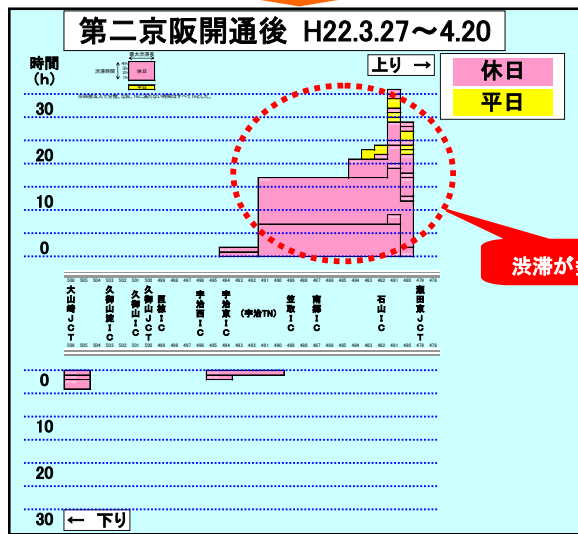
第二京阪開通後 H22.3.27～4.20

時間 (h)

最大渋滞長
渋滞時間
休日

上り →

休日
平日

30
20
10
0

渋滞が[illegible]

大山崎JCT
久御山淀IC
久御山IC
久御山JCT
巨椋IC
宇治西IC
宇治東IC
(宇治TN)
笠取IC
南郷IC
石山IC
瀬田東JCT

0
10
20
30

← 下り